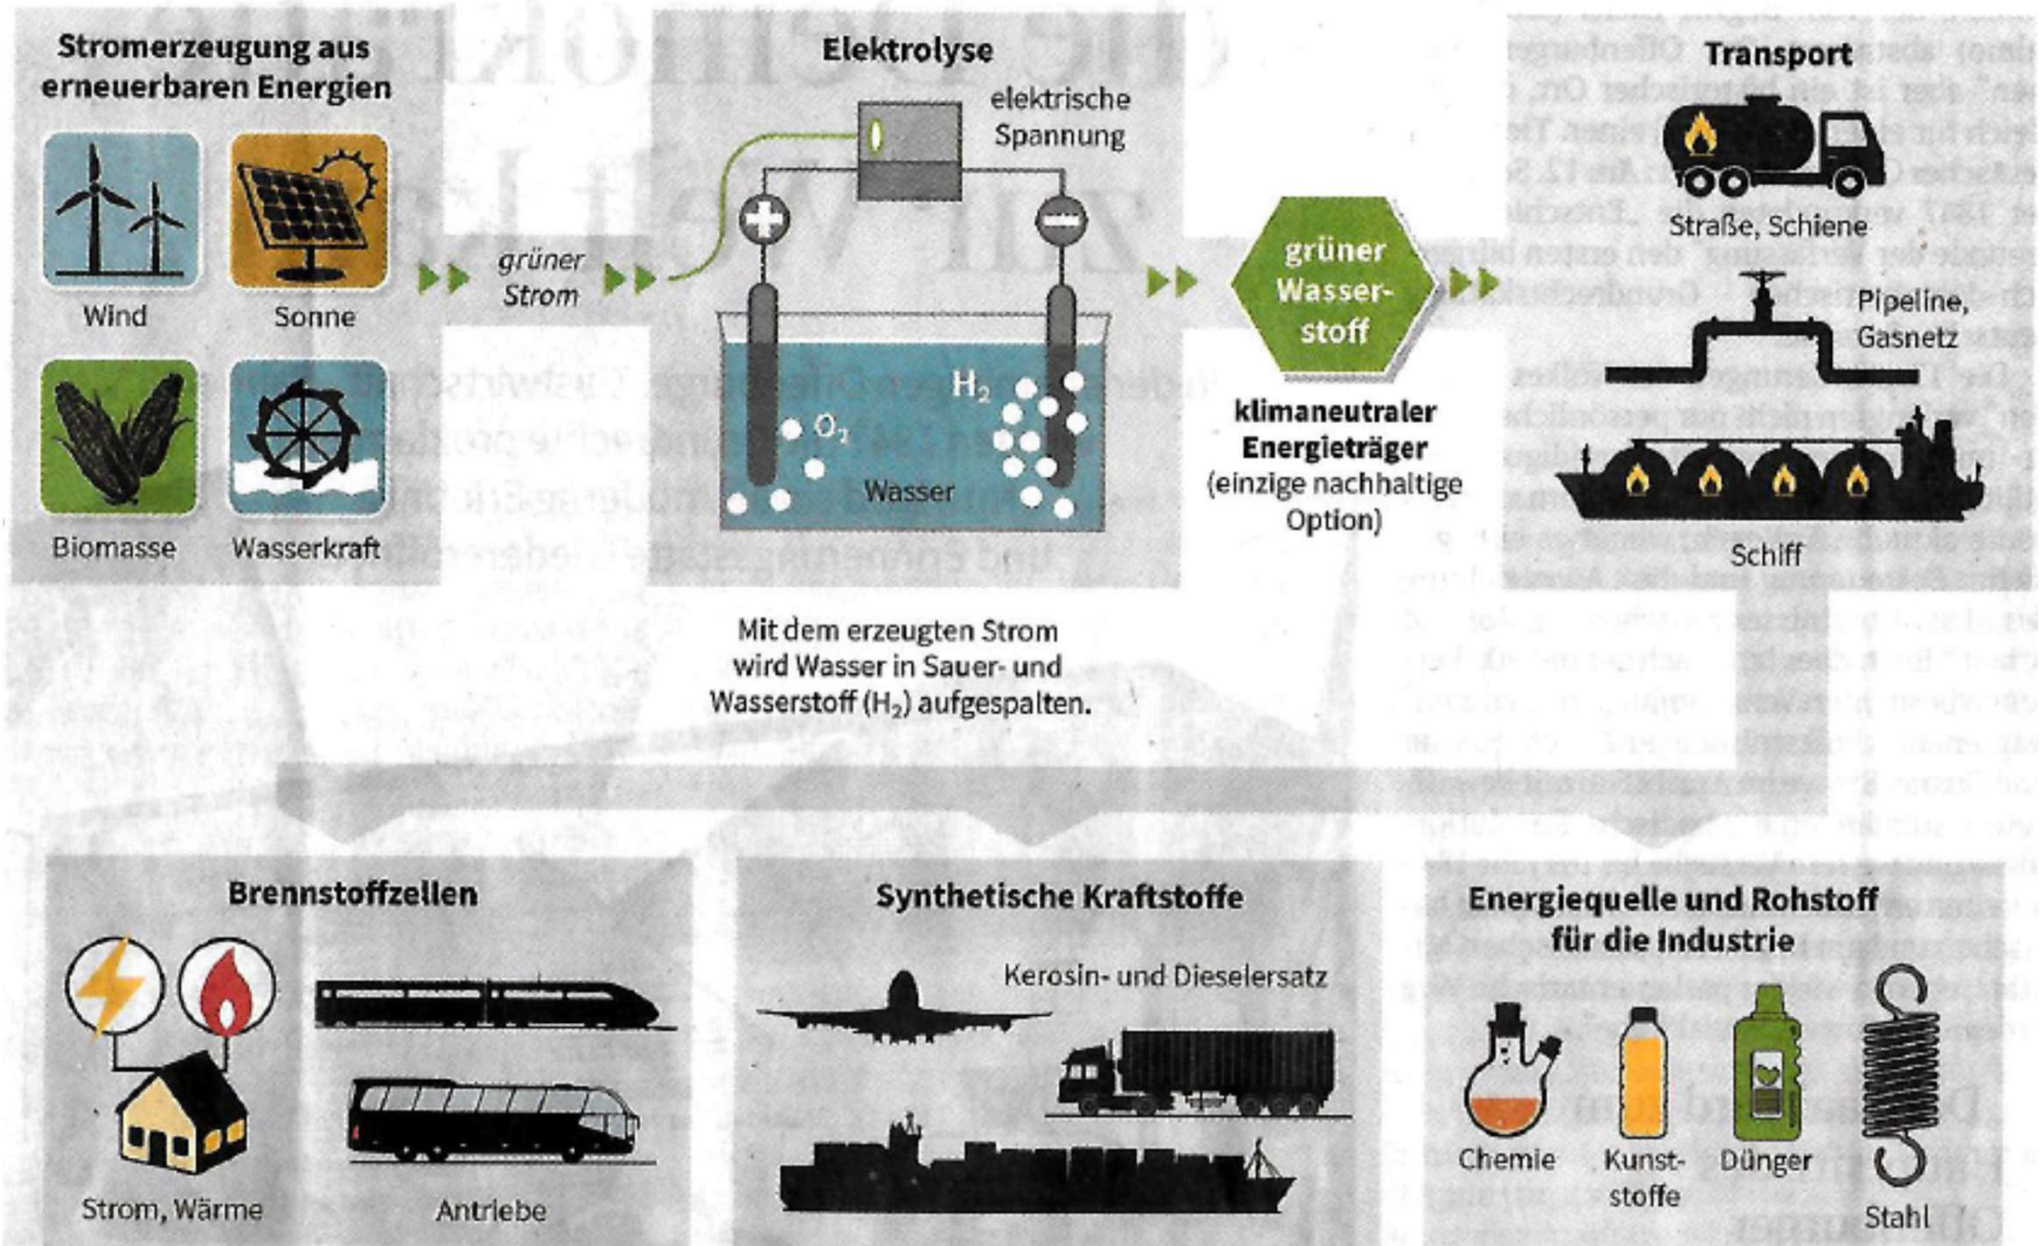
Stromerzeugung aus erneuerbaren Energien

Wind

Sonne

Biomasse

Wasserkraft

grüner Strom

Elektrolyse

elektrische Spannung

$H_2$

$O_2$

Wasser

Mit dem erzeugten Strom wird Wasser in Sauer- und Wasserstoff ($H_2$) aufgespalten.

grüner Wasserstoff

klimaneutraler Energieträger (einzige nachhaltige Option)

Transport

Straße, Schiene

Pipeline, Gasnetz

Schiff

Brennstoffzellen

Strom, Wärme

Antriebe

Synthetische Kraftstoffe

Kerosin- und Dieselersatz

Energiequelle und Rohstoff für die Industrie

Chemie

Kunststoffe

Dünger

Stahl